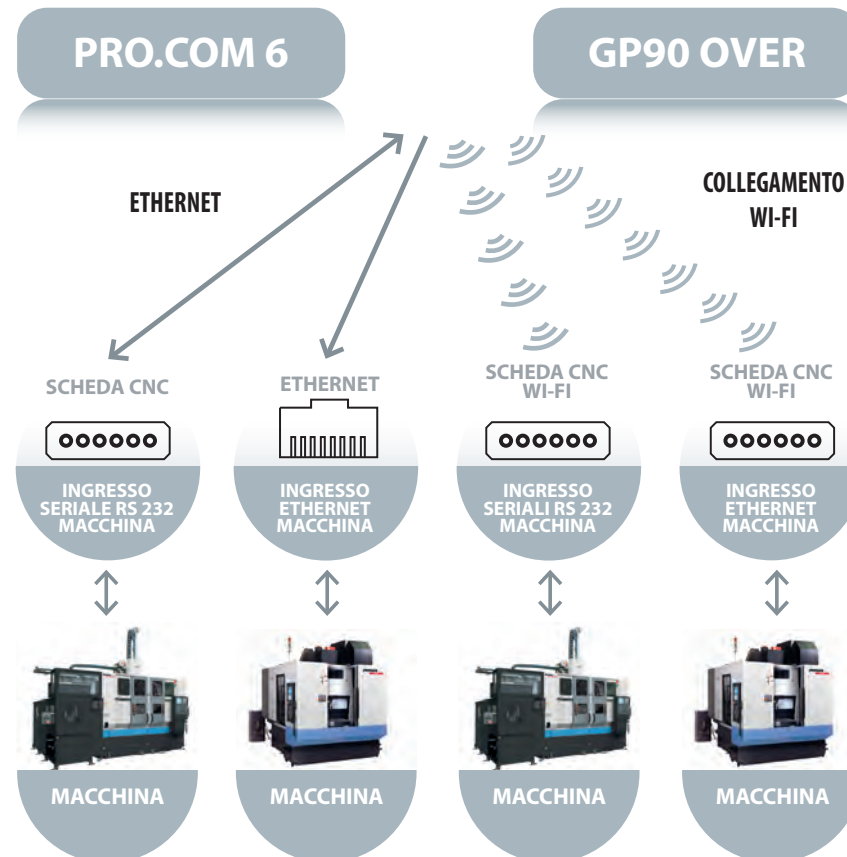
PRO.COM 6

GP90 OVER

ETHERNET

COLLEGAMENTO WI-FI

SCHEDA CNC

ETHERNET

SCHEDA CNC WI-FI

SCHEDA CNC WI-FI

INGRESSO SERIALE RS 232 MACCHINA

INGRESSO ETHERNET MACCHINA

INGRESSO SERIALI RS 232 MACCHINA

INGRESSO ETHERNET MACCHINA

MACCHINA

MACCHINA

MACCHINA

MACCHINA